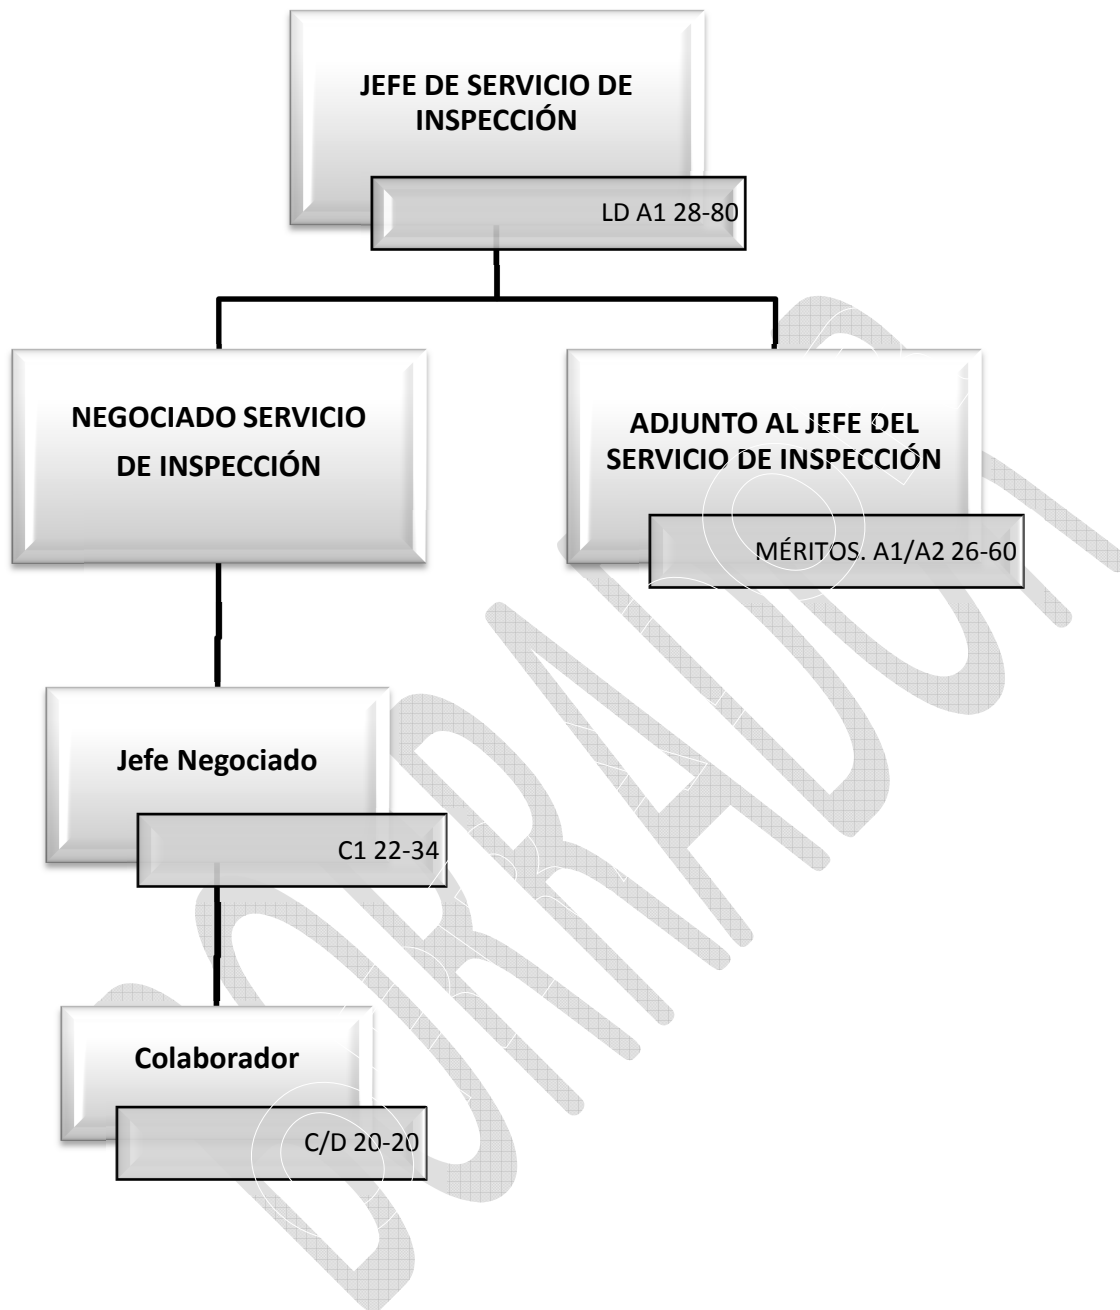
JEFE DE SERVICIO DE INSPECCIÓN

LD A1 28-80

NEGOCIADO SERVICIO DE INSPECCIÓN

ADJUNTO AL JEFE DEL SERVICIO DE INSPECCIÓN

MÉRITOS. A1/A2 26-60

Jefe Negociado

C1 22-34

Colaborador

C/D 20-20

BORRADOR